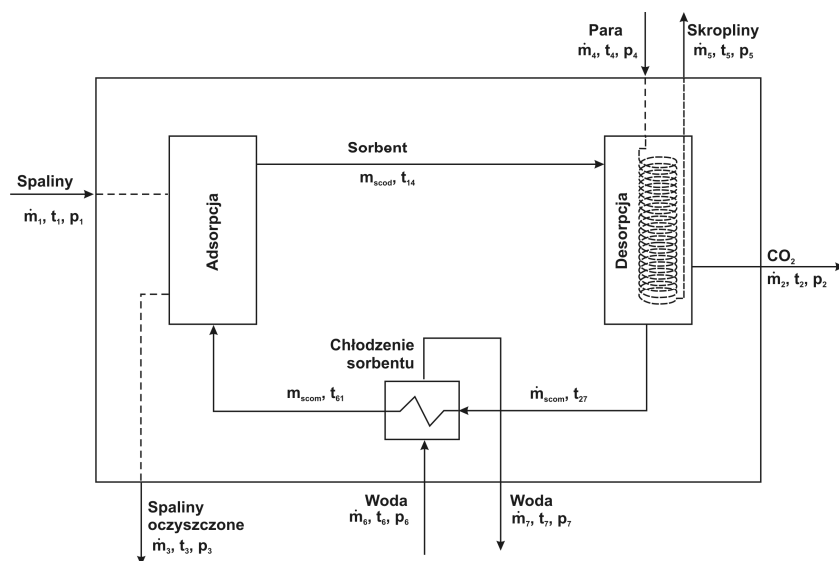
Para
$\dot{m}_4$, $t_4$, $p_4$

Skropliny
$\dot{m}_5$, $t_5$, $p_5$

Sorbent
$m_{scod}$, $t_{14}$

Spaliny
$\dot{m}_1$, $t_1$, $p_1$

Adsorpcja

Desorpcja

$CO_2$
$\dot{m}_2$, $t_2$, $p_2$

Chłodzenie sorbentu

$m_{scom}$, $t_{61}$

$\dot{m}_{scom}$, $t_{27}$

Spaliny oczyszczone
$\dot{m}_3$, $t_3$, $p_3$

Woda
$\dot{m}_6$, $t_6$, $p_6$

Woda
$\dot{m}_7$, $t_7$, $p_7$